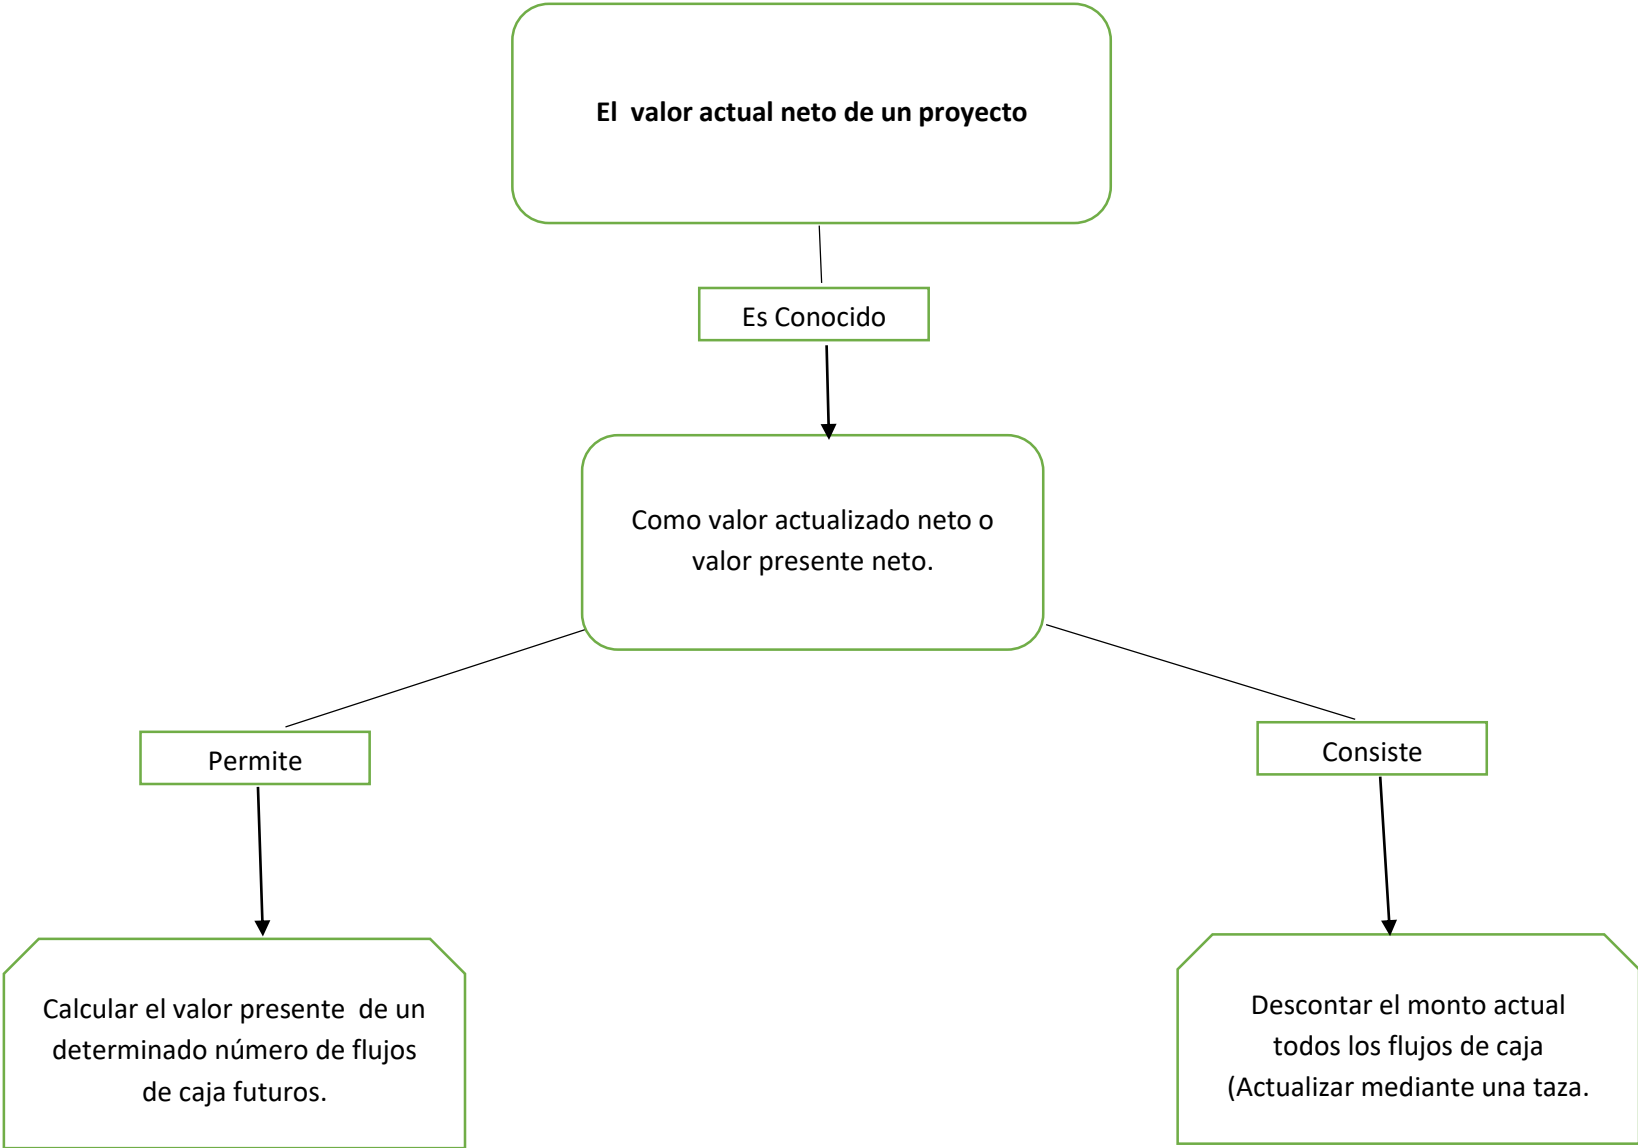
El valor actual neto de un proyecto

Es Conocido

Como valor actualizado neto o valor presente neto.

Permite

Consiste

Calcular el valor presente de un determinado número de flujos de caja futuros.

Descontar el monto actual todos los flujos de caja (Actualizar mediante una taza.